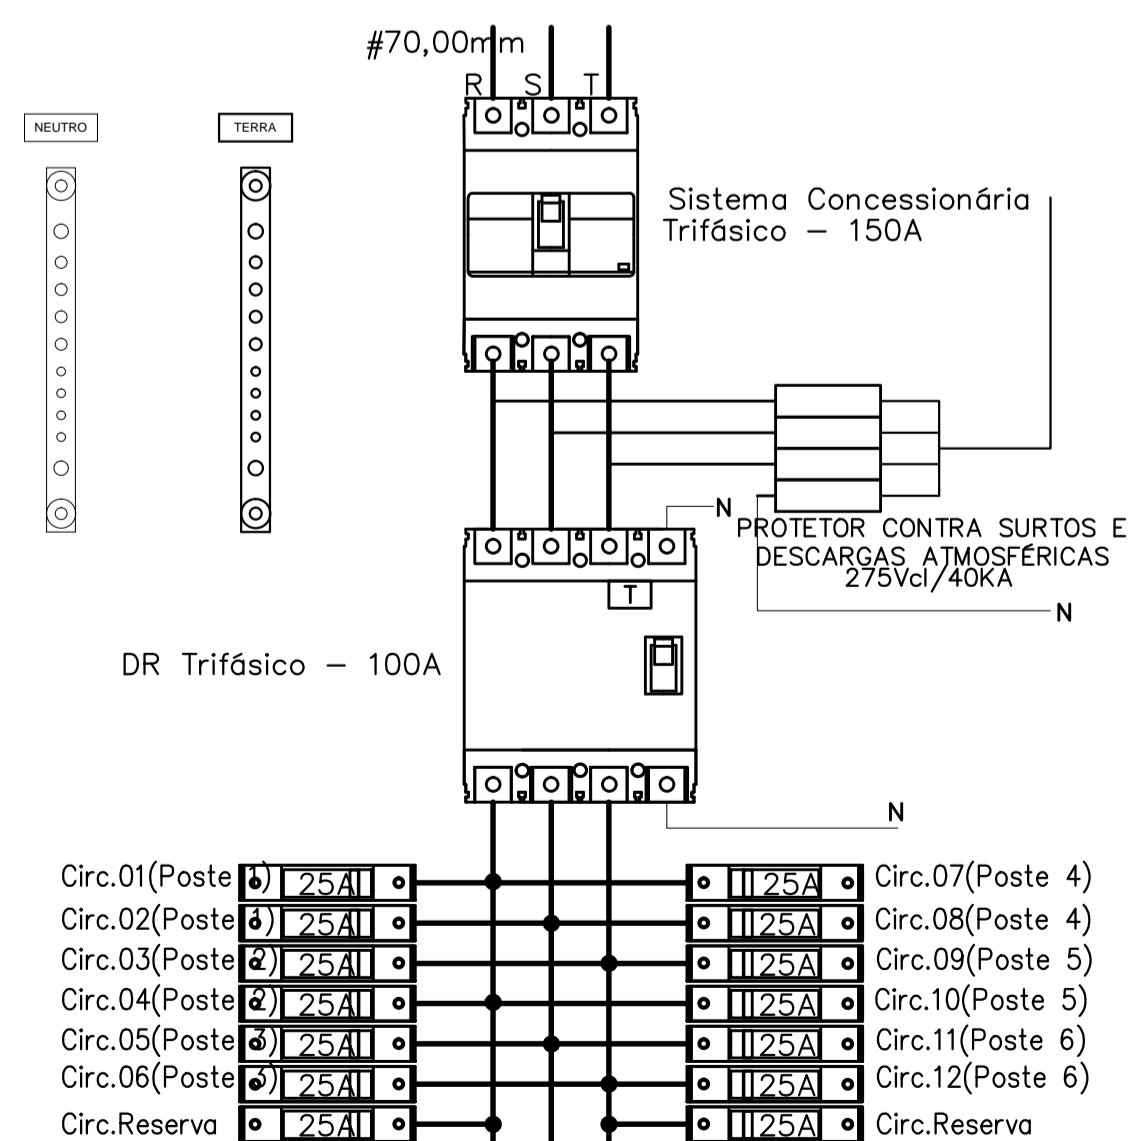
#70,00mm
R S T
NEUTRO
TERRA
Sistema Concessionária Trifásico – 150A
N
PROTETOR CONTRA SURTOS E DESCARGAS ATMOSFÉRICAS 275Vcl/40KA
N
T
DR Trifásico – 100A
N
Circ.01(Poste 1) 25A
Circ.02(Poste 1) 25A
Circ.03(Poste 2) 25A
Circ.04(Poste 2) 25A
Circ.05(Poste 3) 25A
Circ.06(Poste 3) 25A
Circ.Reserva 25A
25A Circ.07(Poste 4)
25A Circ.08(Poste 4)
25A Circ.09(Poste 5)
25A Circ.10(Poste 5)
25A Circ.11(Poste 6)
25A Circ.12(Poste 6)
25A Circ.Reserva